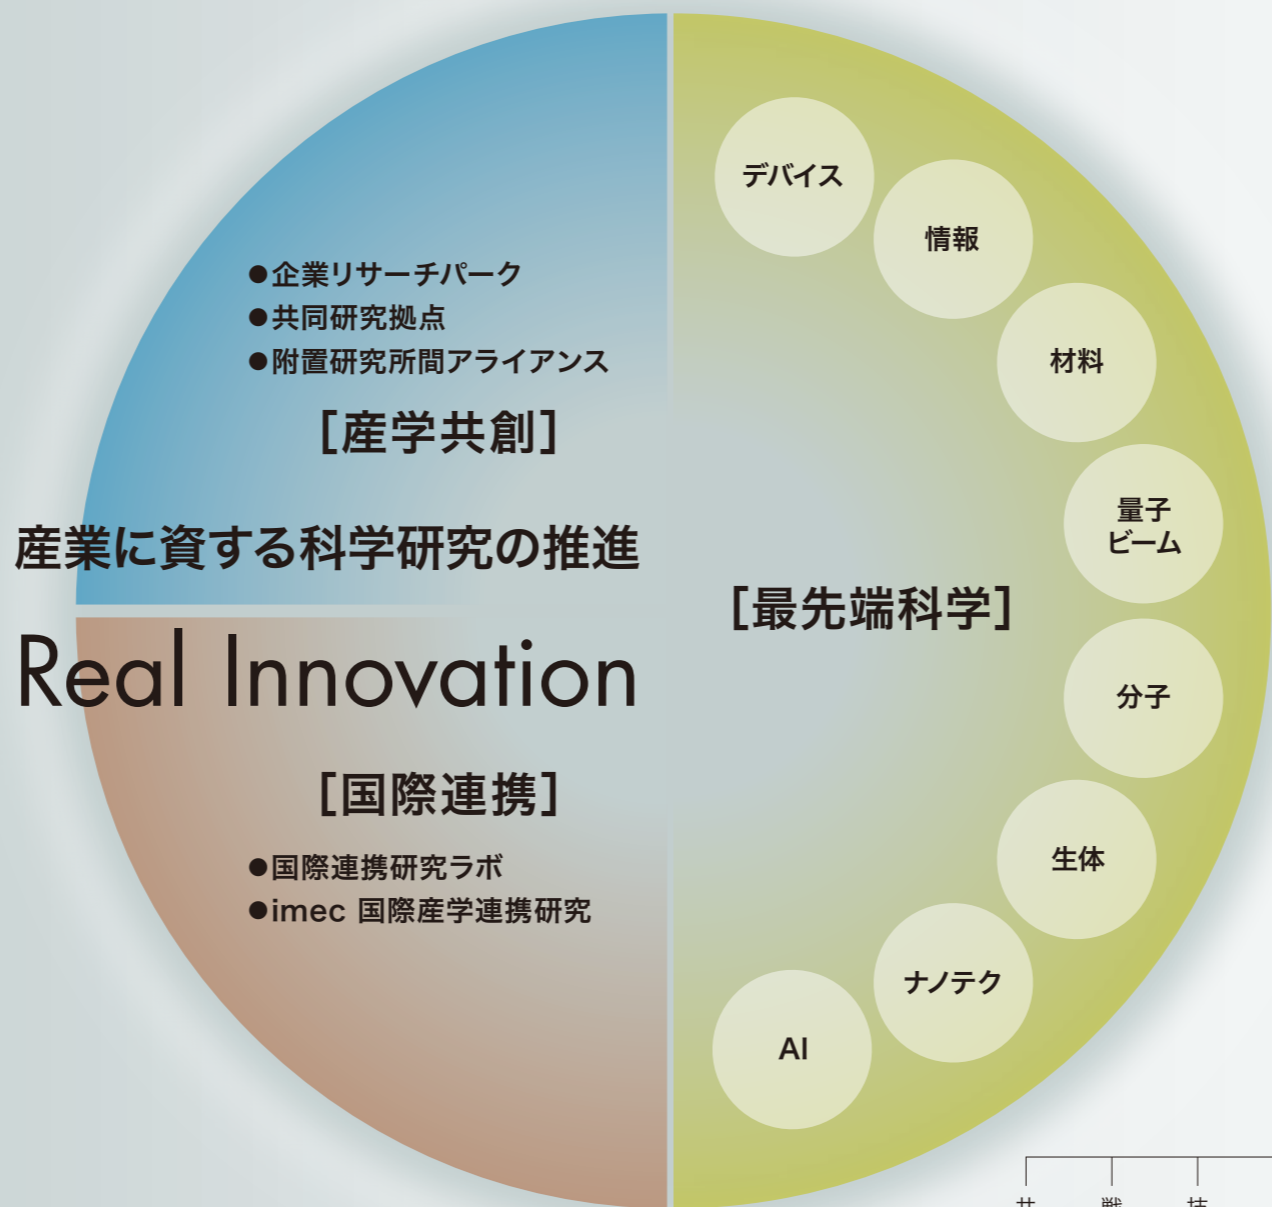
●企業リサーチパーク
●共同研究拠点
●附置研究所間アライアンス

[産学共創]

産業に資する科学研究の推進

Real Innovation

[国際連携]

●国際連携研究ラボ
●imec 国際産学連携研究

デバイス

情報

材料

量子ビーム

[最先端科学]

分子

生体

ナノテク

AI

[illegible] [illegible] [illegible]